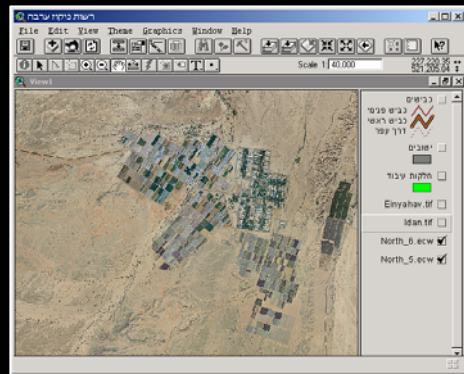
רשות ניקוז ערבה

File Edit View Theme Graphics Window Help

Scale 1: 40,000

227,220.36
521,208.04

View1

כבישים
כביש פנימי
כביש ראשי
דרך עפר

ישובים

חלקות עיבוד

Einyahav.tif

Idan.tif

North_6.ecw

North_5.ecw